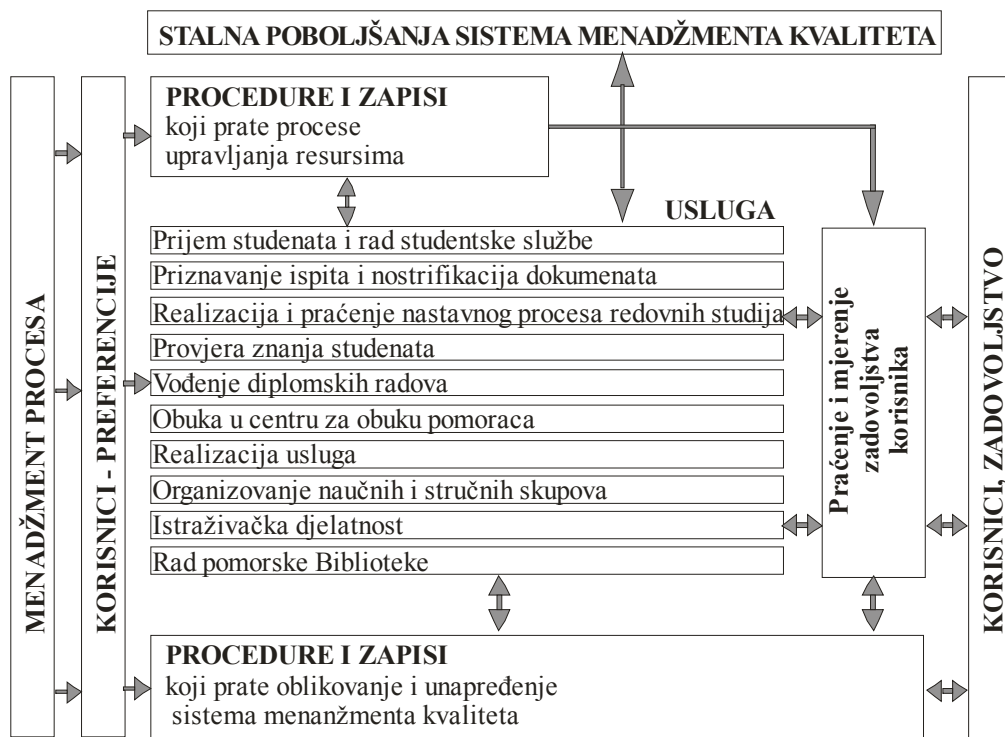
STALNA POBOLJŠANJA SISTEMA MENADŽMENTA KVALITETA

MENADŽMENT PROCESA

KORISNICI - PREFERENCIJE

PROCEDURE I ZAPISI
koji prate procese upravljanja resursima

USLUGA

Prijem studenata i rad studentske službe
Priznavanje ispita i nostrifikacija dokumenata
Realizacija i praćenje nastavnog procesa redovnih studija
Provjera znanja studenata
Vođenje diplomskih radova
Obuka u centru za obuku pomoraca
Realizacija usluga
Organizovanje naučnih i stručnih skupova
Istraživačka djelatnost
Rad pomorske Biblioteke

Praćenje i mjerenje zadovoljstva korisnika

KORISNICI, ZADOVOLJSTVO

PROCEDURE I ZAPISI
koji prate oblikovanje i unapređenje sistema menanžmenta kvaliteta